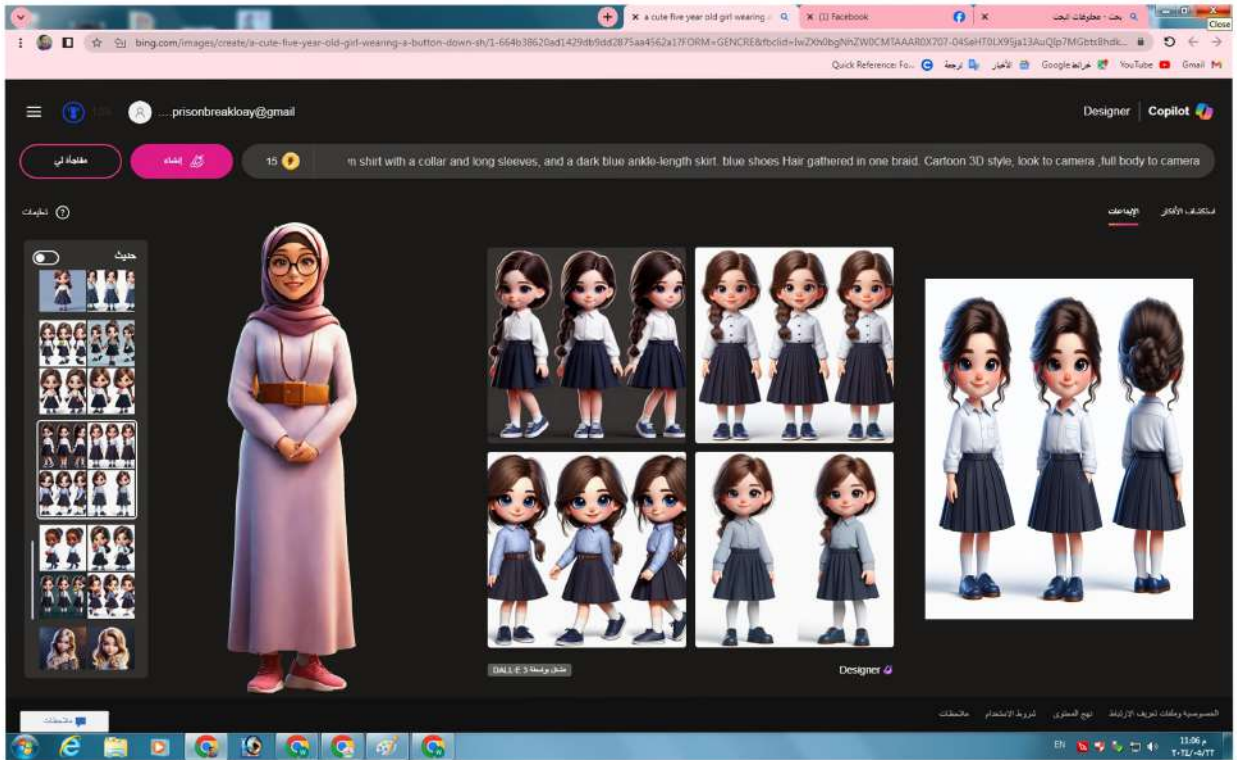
a cute five year old girl wearing
(1) Facebook
بحث - محفوظات البحث
Close

bing.com/images/create/a-cute-five-year-old-girl-wearing-a-button-down-sh/1-664b38620ad1429db9dd2875aa4562a1?FORM=GENCRE&fbclid=IwZXh0bgNhZW0CMTAAAR0X707-04SeHT0LX95ja13AuQlp7MGbttBhdk...

Quick Reference: Fo... ترجمة الأخبار Google خرائط YouTube Gmail

....prisonbreakloay@gmail

Designer | Copilot

مفاجأة لي
إنشاء
15
n shirt with a collar and long sleeves, and a dark blue ankle-length skirt. blue shoes Hair gathered in one braid. Cartoon 3D style, look to camera ,full body to camera

تعليمات
الإبداعات
استكشاف الأفكار

حديث

DALL-E 3 مشغل بواسطة
Designer

ملاحظات

الخصوصية وملفات تعريف الارتباط نهج المحتوى شروط الاستخدام ملاحظات

EN
11:06 م